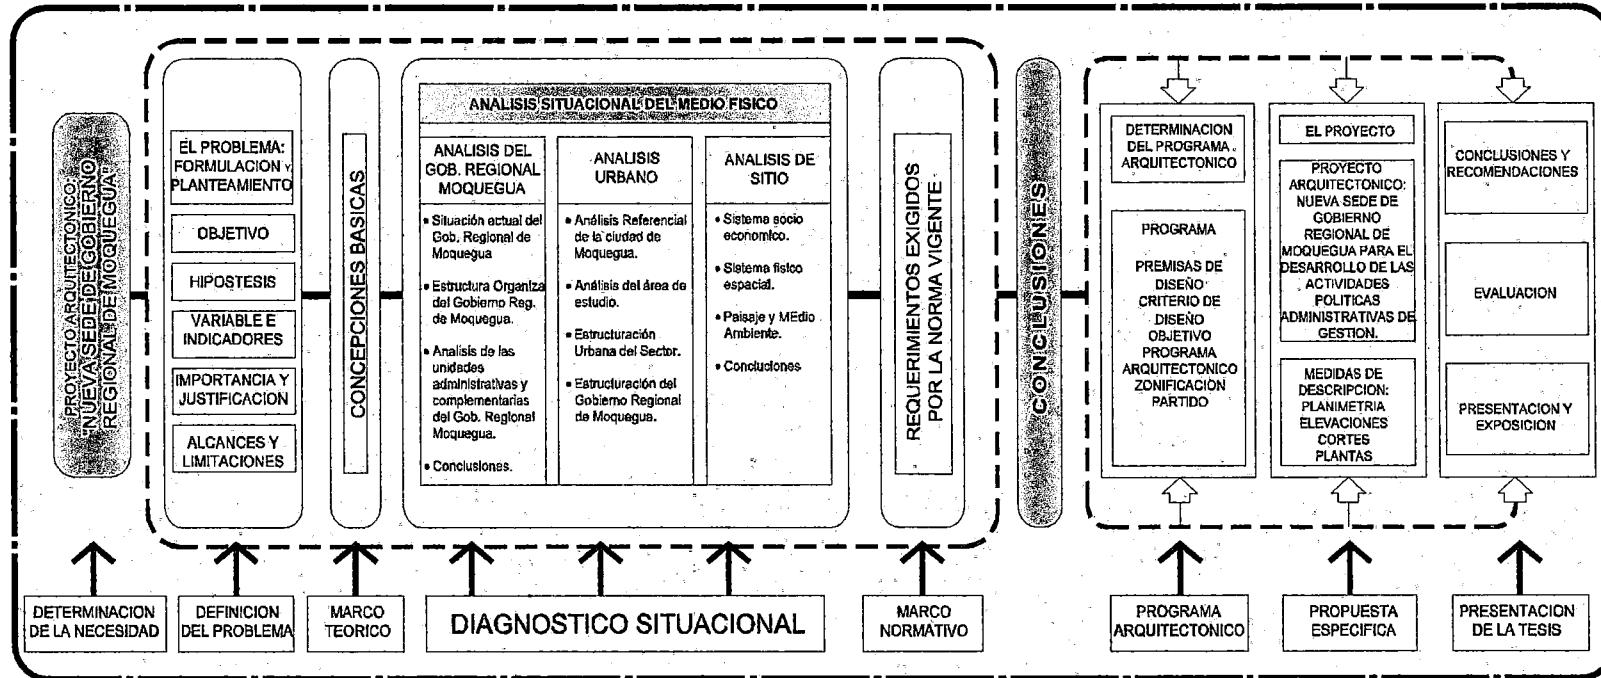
PROYECTO ARQUITECTONICO "NUEVA SEDE DE GOBIERNO REGIONAL DE MOQUEGUA"

EL PROBLEMA: FORMULACION Y PLANTEAMIENTO

OBJETIVO

HIPOSTESIS

VARIABLE E INDICADORES

IMPORTANCIA Y JUSTIFICACION

ALCANCES Y LIMITACIONES

CONCEPCIONES BASICAS

ANALISIS SITUACIONAL DEL MEDIO FISICO

ANALISIS DEL GOB. REGIONAL MOQUEGUA

• Situación actual del Gob. Regional de Moquegua

• Estructura Organiza del Gobierno Reg. de Moquegua.

• Analisis de las unidades administrativas y complementarias del Gob. Regional Moquegua.

• Conclusiones.

ANALISIS URBANO

• Análisis Referencial de la ciudad de Moquegua.

• Análisis del área de estudio.

• Estructuración Urbana del Sector.

• Estructuración del Gobierno Regional de Moquegua.

ANALISIS DE SITIO

• Sistema socio economico.

• Sistema fisico espacial.

• Paisaje y MEdio Ambiente.

• Concluciones

REQUERIMIENTOS EXIGIDOS POR LA NORMA VIGENTE

CONCLUSIONES

DETERMINACION DEL PROGRAMA ARQUITECTONICO

PROGRAMA

PREMISAS DE DISEÑO
CRITERIO DE DISEÑO
OBJETIVO
PROGRAMA ARQUITECTONICO
ZONIFICACION
PARTIDO

EL PROYECTO

PROYECTO ARQUITECTONICO: NUEVA SEDE DE GOBIERNO REGIONAL DE MOQUEGUA PARA EL DESARROLLO DE LAS ACTIVIDADES POLITICAS ADMINISTRATIVAS DE GESTION.

MEDIDAS DE DESCRIPCION:
PLANIMETRIA
ELEVACIONES
CORTES
PLANTAS

CONCLUSIONES Y RECOMENDACIONES

EVALUACION

PRESENTACION Y EXPOSICION

DETERMINACION DE LA NECESIDAD

DEFINICION DEL PROBLEMA

MARCO TEORICO

DIAGNOSTICO SITUACIONAL

MARCO NORMATIVO

PROGRAMA ARQUITECTONICO

PROPUESTA ESPECIFICA

PRESENTACION DE LA TESIS